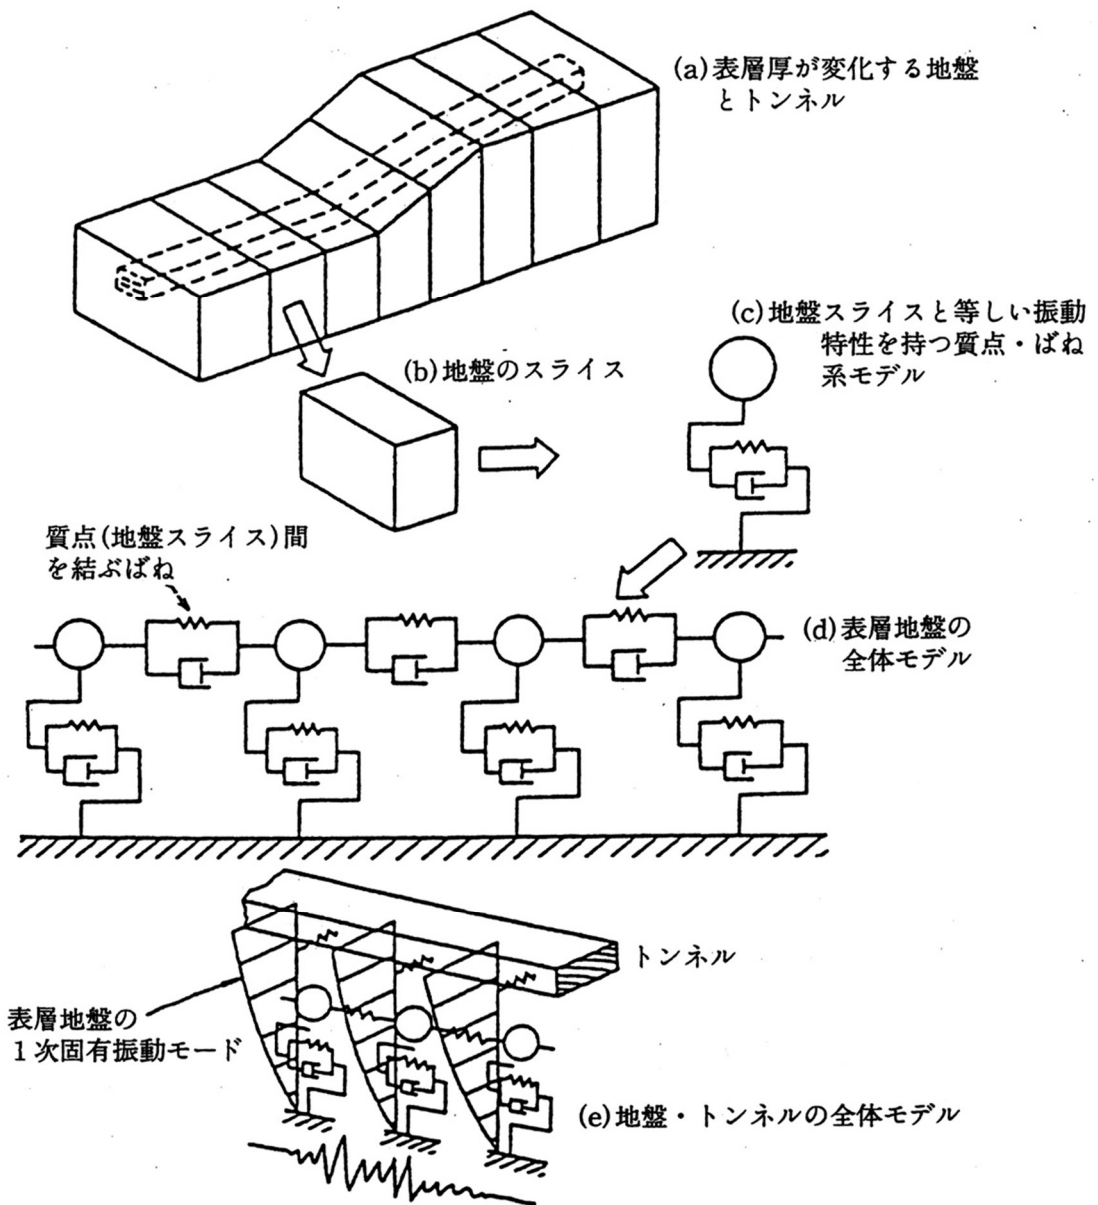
(a) 表層厚が変化する地盤とトンネル

(b) 地盤のスライス

(c) 地盤スライスと等しい振動特性を持つ質点・ばね系モデル

質点(地盤スライス)間を結ぶばね

(d) 表層地盤の全体モデル

トンネル

表層地盤の1次固有振動モード

(e) 地盤・トンネルの全体モデル